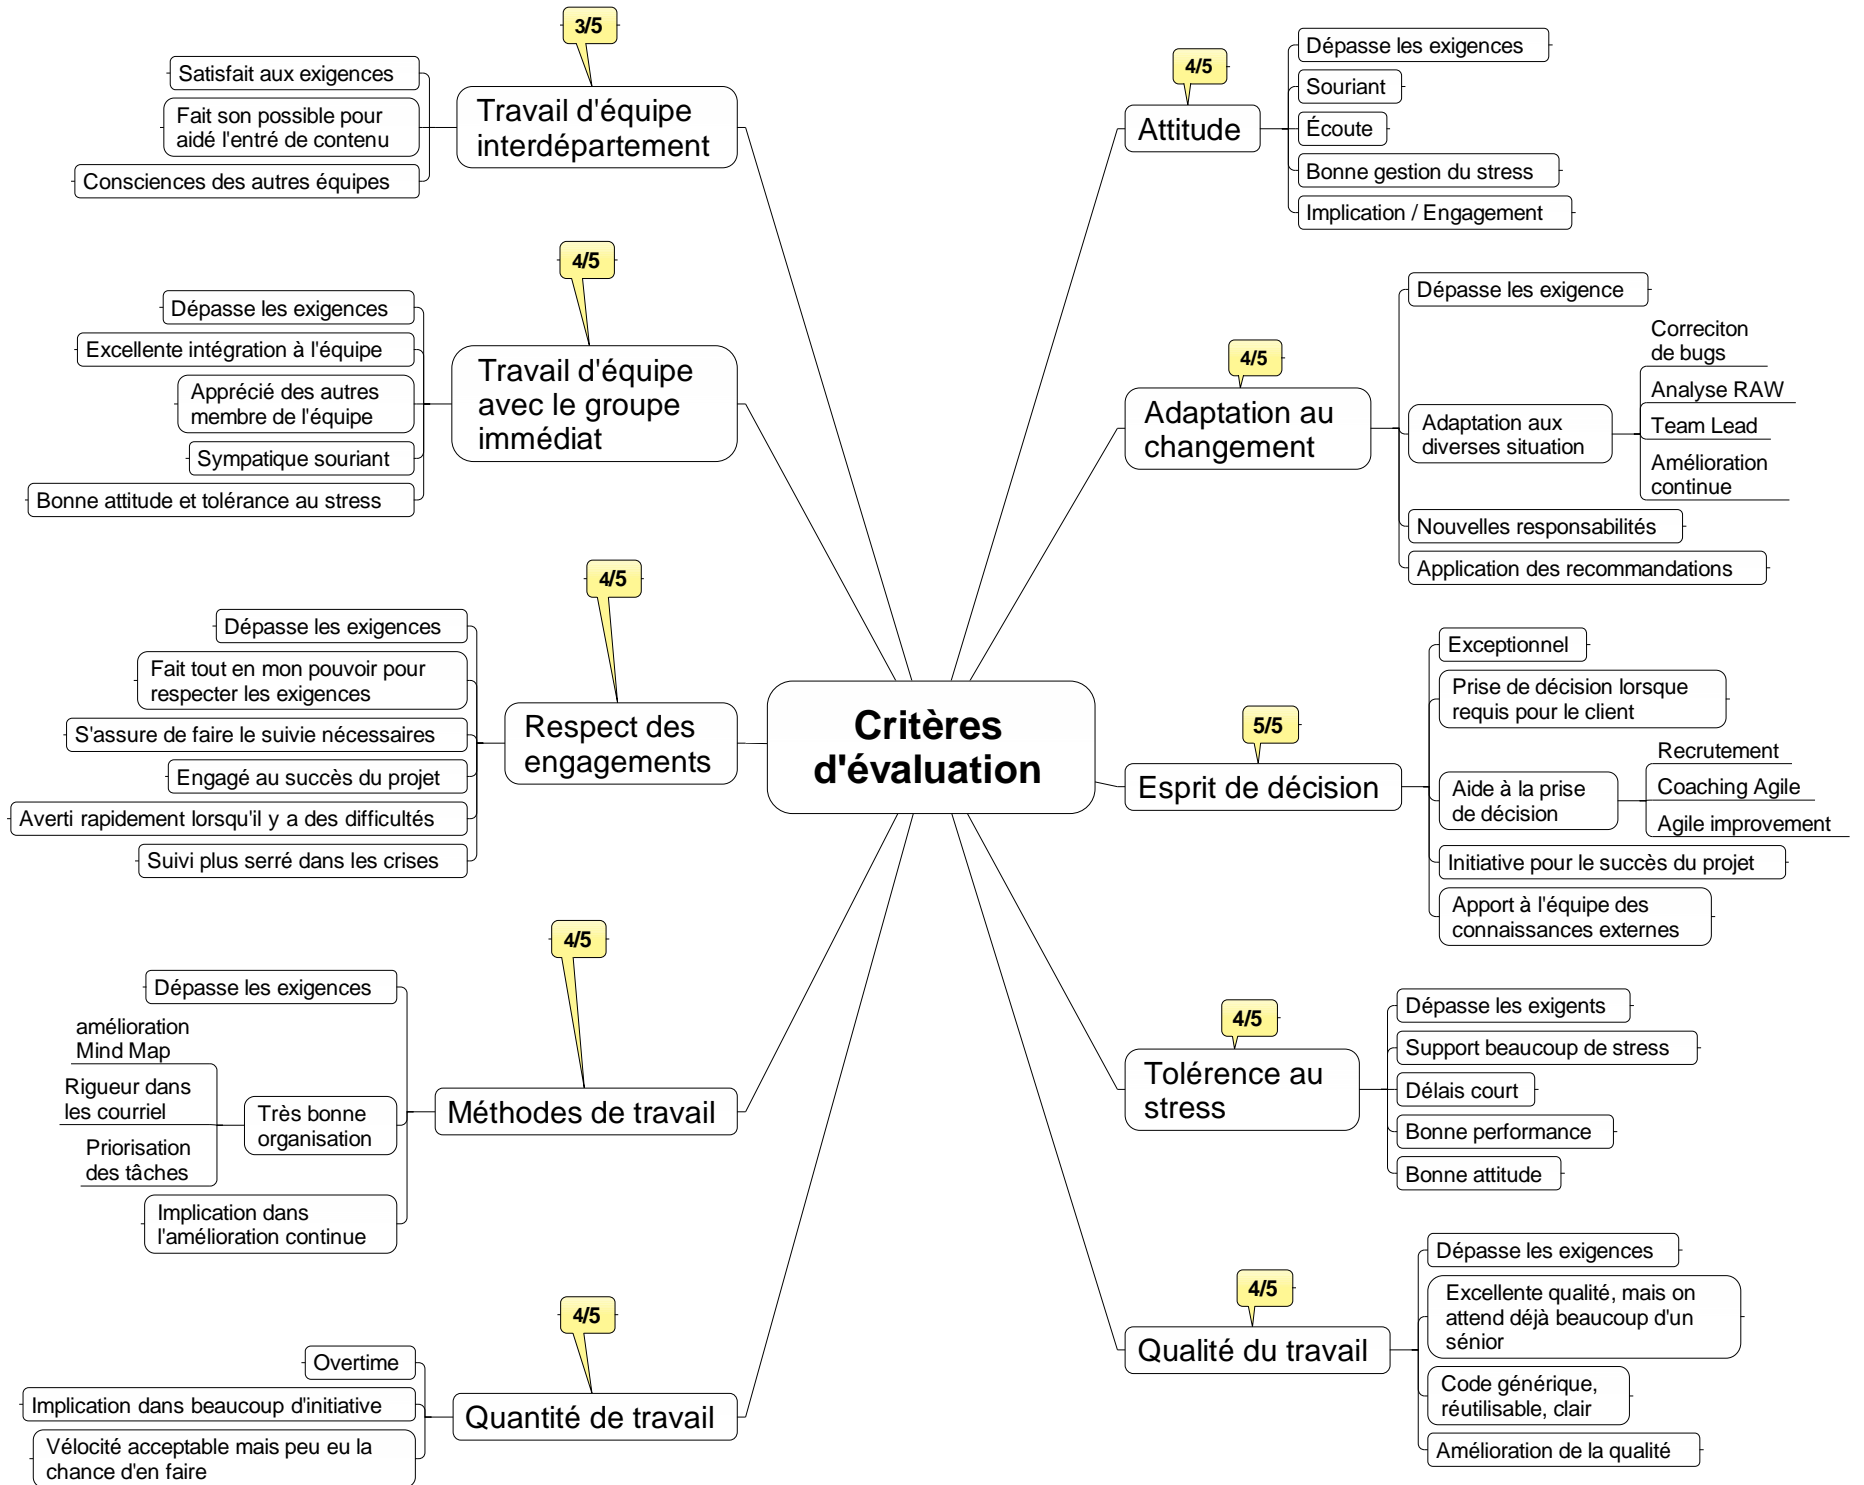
Critères d'évaluation

3/5
Travail d'équipe interdépartement
Satisfait aux exigences
Fait son possible pour aidé l'entré de contenu
Consciences des autres équipes

4/5
Travail d'équipe avec le groupe immédiat
Dépasse les exigences
Excellente intégration à l'équipe
Apprécié des autres membre de l'équipe
Sympatique souriant
Bonne attitude et tolérance au stress

4/5
Respect des engagements
Dépasse les exigences
Fait tout en mon pouvoir pour respecter les exigences
S'assure de faire le suivie nécessaires
Engagé au succès du projet
Averti rapidement lorsqu'il y a des difficultés
Suivi plus serré dans les crises

4/5
Méthodes de travail
Dépasse les exigences
Très bonne organisation
amélioration Mind Map
Rigueur dans les courriel
Priorisation des tâches
Implication dans l'amélioration continue

4/5
Quantité de travail
Overtime
Implication dans beaucoup d'initiative
Vélocité acceptable mais peu eu la chance d'en faire

4/5
Attitude
Dépasse les exigences
Souriant
Écoute
Bonne gestion du stress
Implication / Engagement

4/5
Adaptation au changement
Dépasse les exigence
Adaptation aux diverses situation
Correciton de bugs
Analyse RAW
Team Lead
Amélioration continue
Nouvelles responsabilités
Application des recommandations

5/5
Esprit de décision
Exceptionnel
Prise de décision lorsque requis pour le client
Aide à la prise de décision
Recrutement
Coaching Agile
Agile improvement
Initiative pour le succès du projet
Apport à l'équipe des connaissances externes

4/5
Tolérence au stress
Dépasse les exigents
Support beaucoup de stress
Délais court
Bonne performance
Bonne attitude

4/5
Qualité du travail
Dépasse les exigences
Excellente qualité, mais on attend déjà beaucoup d'un sénior
Code générique, réutilisable, clair
Amélioration de la qualité